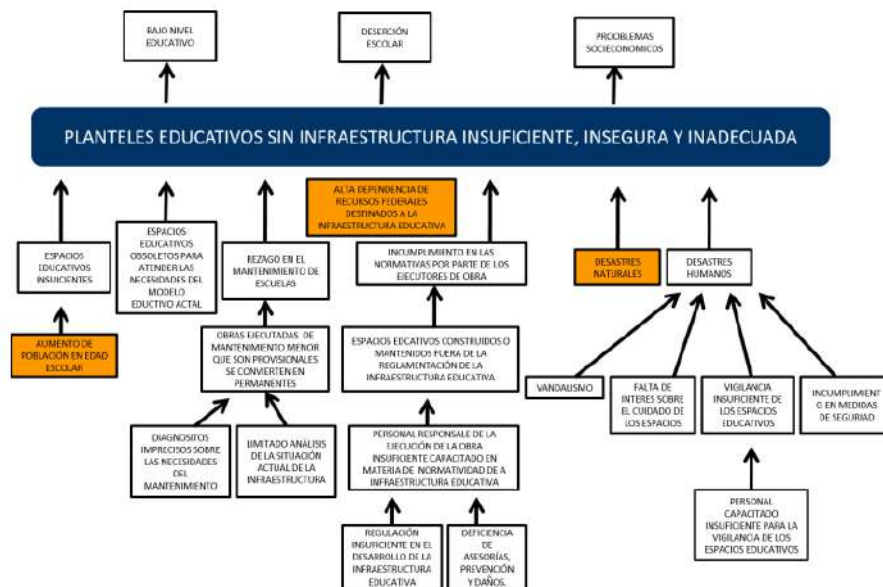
BAJO NIVEL EDUCATIVO

DESERCIÓN ESCOLAR

PROBLEMAS SOCIOECONOMICOS

PLANTELES EDUCATIVOS SIN INFRAESTRUCTURA INSUFICIENTE, INSEGURA Y INADECUADA

ESPACIOS EDUCATIVOS INSUFICIENTES

AUMENTO DE POBLACIÓN EN EDAD ESCOLAR

ESPACIOS EDUCATIVOS OBSOLETOS PARA ATENDER LAS NECESIDADES DEL MODELO EDUCTIVO ACTAL

REZAGO EN EL MANTENIMIENTO DE ESCUELAS

OBRAS EJECUTADAS DE MANTENIMIENTO MENOR QUE SON PROVISIONALES SE CONVIERTEN EN PERMANENTES

DIAGNOSITOS IMPRECISOS SOBRE LAS NECESIDADES DEL MANTENIMIENTO

LIMITADO ANÁLISIS DE LA SITUACIÓN ACTUAL DE LA INFRAESTRUCTURA

ALTA DEPENDENCIA DE RECURSOS FEDERALES DESTINADOS A LA INFRAESTRUCTURA EDUCATIVA

INCUMPLIMIENTO EN LAS NORMATIVAS POR PARTE DE LOS EJECUTORES DE OBRA

ESPACIOS EDCATIVOS CONSTRUIDOS O MANTENIDOS FUERA DE LA REGLAMENTACIÓN DE LA INFRAESTRUCTURA EDUCATIVA

PERSONAL RESPONSABLE DE LA EJECUCIÓN DE LA OBRA INSUFICIENTE CAPACITADO EN MATERIA DE NORMATIVIDAD DE A INFRAESTRUCTURA EDUCATIVA

REGULACIÓN INSUFICIENTE EN EL DESARROLLO DE LA INFRAESTRUCTURA EDUCATIVA

DEFICIENCIA DE ASESORÍAS, PREVENCIÓN Y DAÑOS.

DESASTRES NATURALES

DESASTRES HUMANOS

VANDALISMO

FALTA DE INTERES SOBRE EL CUIDADO DE LOS ESPACIOS

VIGILANCIA INSUFICIENTE DE LOS ESPACIOS EDUCATIVOS

INCUMPLIMIENTO EN MEDIDAS DE SEGURIDAD

PERSONAL CAPACITADO INSUFICIENTE PARA LA VIGILANCIA DE LOS ESPACIOS EDUCATIVOS